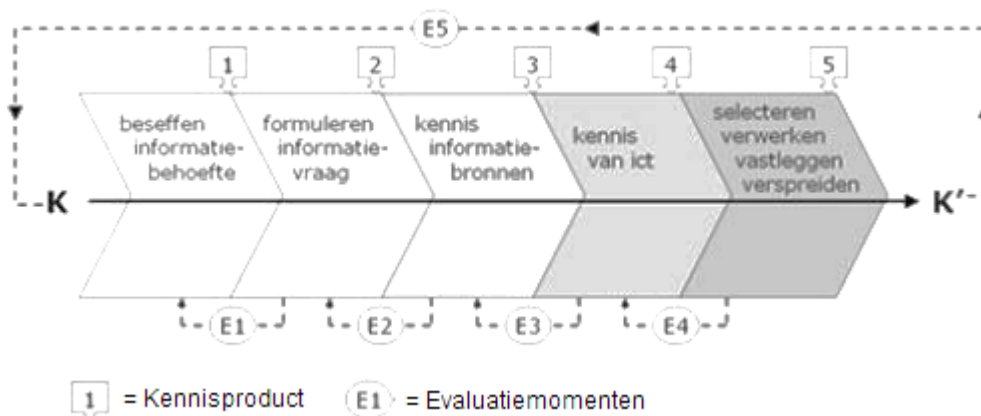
E5

1 2 3 4 5

K

beseffen informatiebehoefte

formuleren informatievraag

kennis informatiebronnen

kennis van ict

selecteren verwerken vastleggen verspreiden

K'

E1 E2 E3 E4

1 = Kennisproduct E1 = Evaluatiemomenten